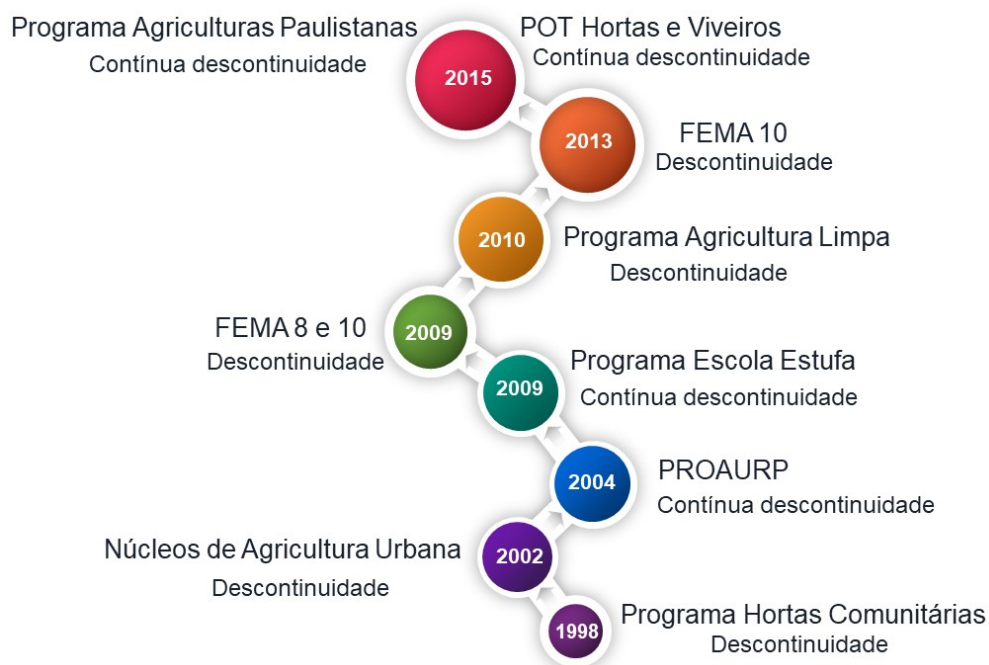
Programa Agriculturas Paulistanas
Contínua descontinuidade

2015

POT Hortas e Viveiros
Contínua descontinuidade

2013

FEMA 10
Descontinuidade

2010

Programa Agricultura Limpa
Descontinuidade

FEMA 8 e 10
Descontinuidade

2009

2009

Programa Escola Estufa
Contínua descontinuidade

2004

PROAURP
Contínua descontinuidade

Núcleos de Agricultura Urbana
Descontinuidade

2002

1998

Programa Hortas Comunitárias
Descontinuidade